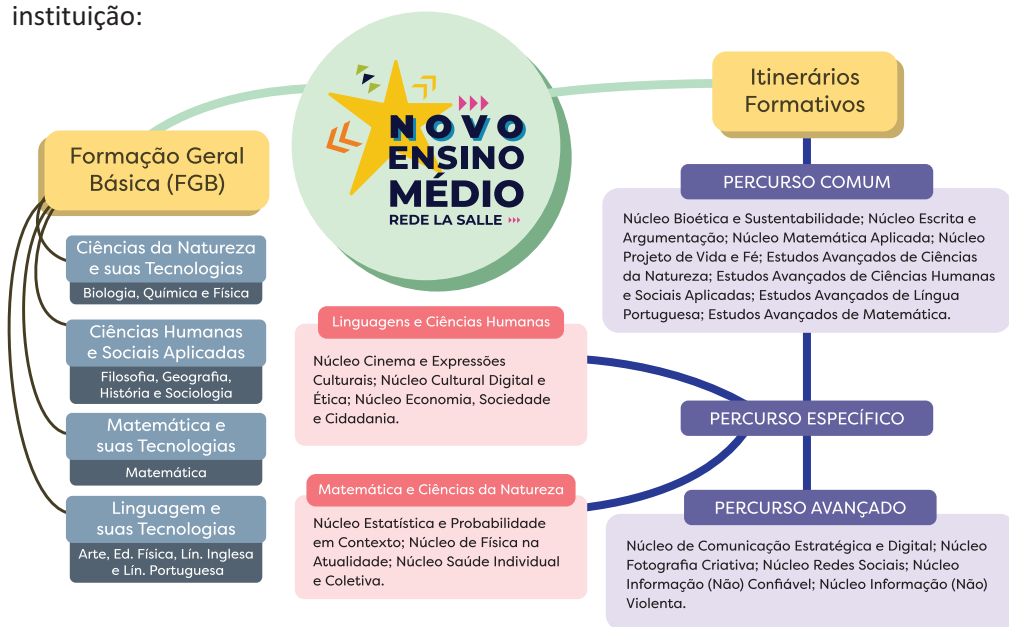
instituição:

NOVO ENSINO MÉDIO
REDE LA SALLE

Formação Geral Básica (FGB)

Ciências da Natureza e suas Tecnologias
Biologia, Química e Física

Ciências Humanas e Sociais Aplicadas
Filosofia, Geografia, História e Sociologia

Matemática e suas Tecnologias
Matemática

Linguagem e suas Tecnologias
Arte, Ed. Física, Lín. Inglesa e Lín. Portuguesa

Itinerários Formativos

PERCURSO COMUM

Núcleo Bioética e Sustentabilidade; Núcleo Escrita e Argumentação; Núcleo Matemática Aplicada; Núcleo Projeto de Vida e Fé; Estudos Avançados de Ciências da Natureza; Estudos Avançados de Ciências Humanas e Sociais Aplicadas; Estudos Avançados de Língua Portuguesa; Estudos Avançados de Matemática.

Linguagens e Ciências Humanas

Núcleo Cinema e Expressões Culturais; Núcleo Cultural Digital e Ética; Núcleo Economia, Sociedade e Cidadania.

PERCURSO ESPECÍFICO

Matemática e Ciências da Natureza

Núcleo Estatística e Probabilidade em Contexto; Núcleo de Física na Atualidade; Núcleo Saúde Individual e Coletiva.

PERCURSO AVANÇADO

Núcleo de Comunicação Estratégica e Digital; Núcleo Fotografia Criativa; Núcleo Redes Sociais; Núcleo Informação (Não) Confiável; Núcleo Informação (Não) Violenta.